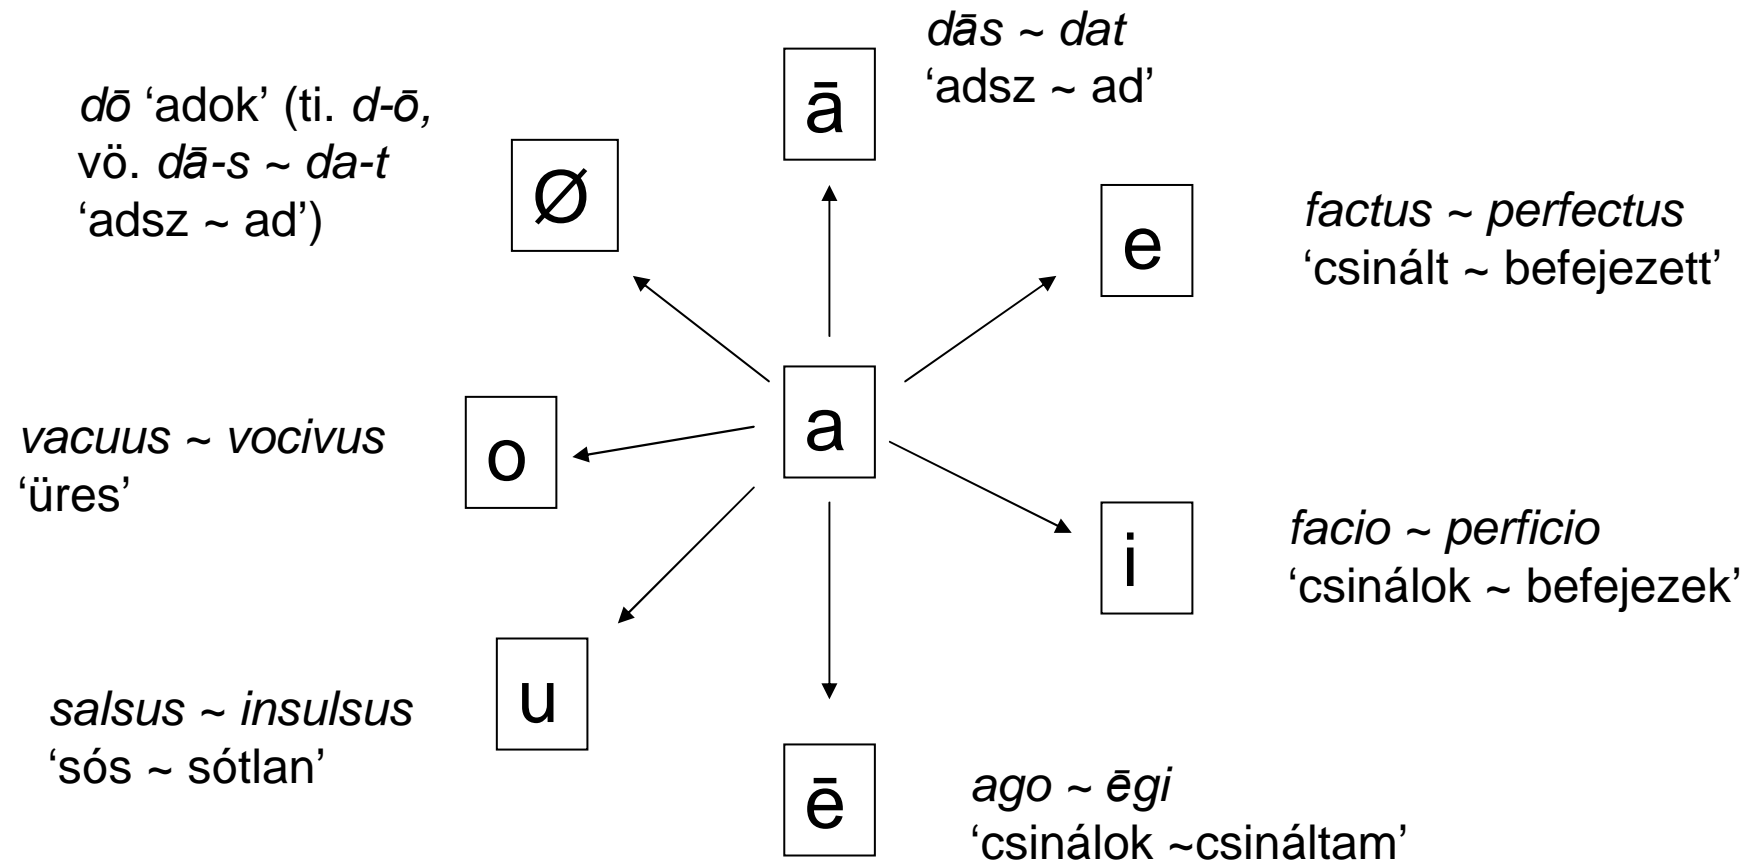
dās ~ dat
'adsz ~ ad'

ā

dō 'adok' (ti. d-ō, vö. dā-s ~ da-t 'adsz ~ ad')

Ø

e

factus ~ perfectus
'csinált ~ befejezett'

a

vacuus ~ vocivus
'üres'

o

i

facio ~ perficio
'csinálok ~ befejezek'

u

salsus ~ insulsus
'sós ~ sótlan'

ē

ago ~ ēgi
'csinálok ~csináltam'